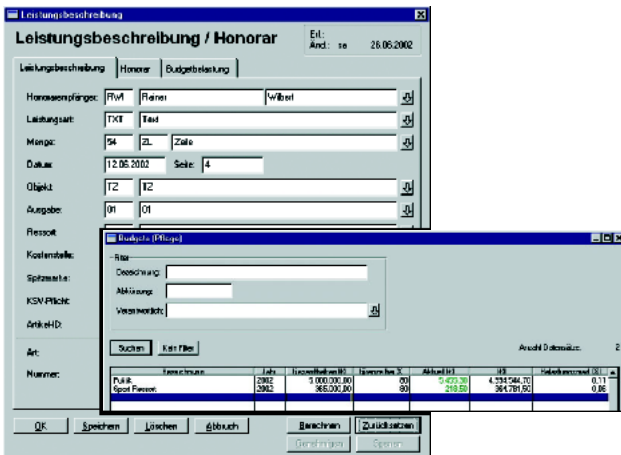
Leistungsbeschreibung

Leistungsbeschreibung / Honorar

Erf.:
Änd.: sa 26.06.2002

Leistungsbeschreibung | Honorar | Budgetbelastung

Honorarempfänger: RW1 | Reiner | Wilbert

Leistungsart: TXT | Text

Menge: 54 | ZL | Zeile

Datum: 12.06.2002 | Seite: 4

Objekt: TZ | TZ

Ausgabe: 01 | 01

Ressort:

Kostenstelle:

Spitzmarke:

KSV-Pflicht:

ArtikelID:

Art:

Nummer:

Budgets (Pflege)

Filter

Bezeichnung:

Abkürzung:

Verantwortlich:

Suchen | Kein Filter

Anzahl Datensätze: 2

| Bezeichnung | Jahr | Budgetbetrag (€) | Warnschwelle % | Aktuell (€) | Rest | Belastung (%) |
|---|---|---|---|---|---|---|
| Politik | 2002 | 5.000.000,00 | 80 | 5.433,30 | 4.994.544,70 | 0,11 |
| Sport Ressort | 2002 | 365.000,00 | 80 | 218,50 | 364.781,50 | 0,06 |

OK | Speichern | Löschen | Abbruch | Berechnen | Zurücksetzen

Genehmigen | Sperren